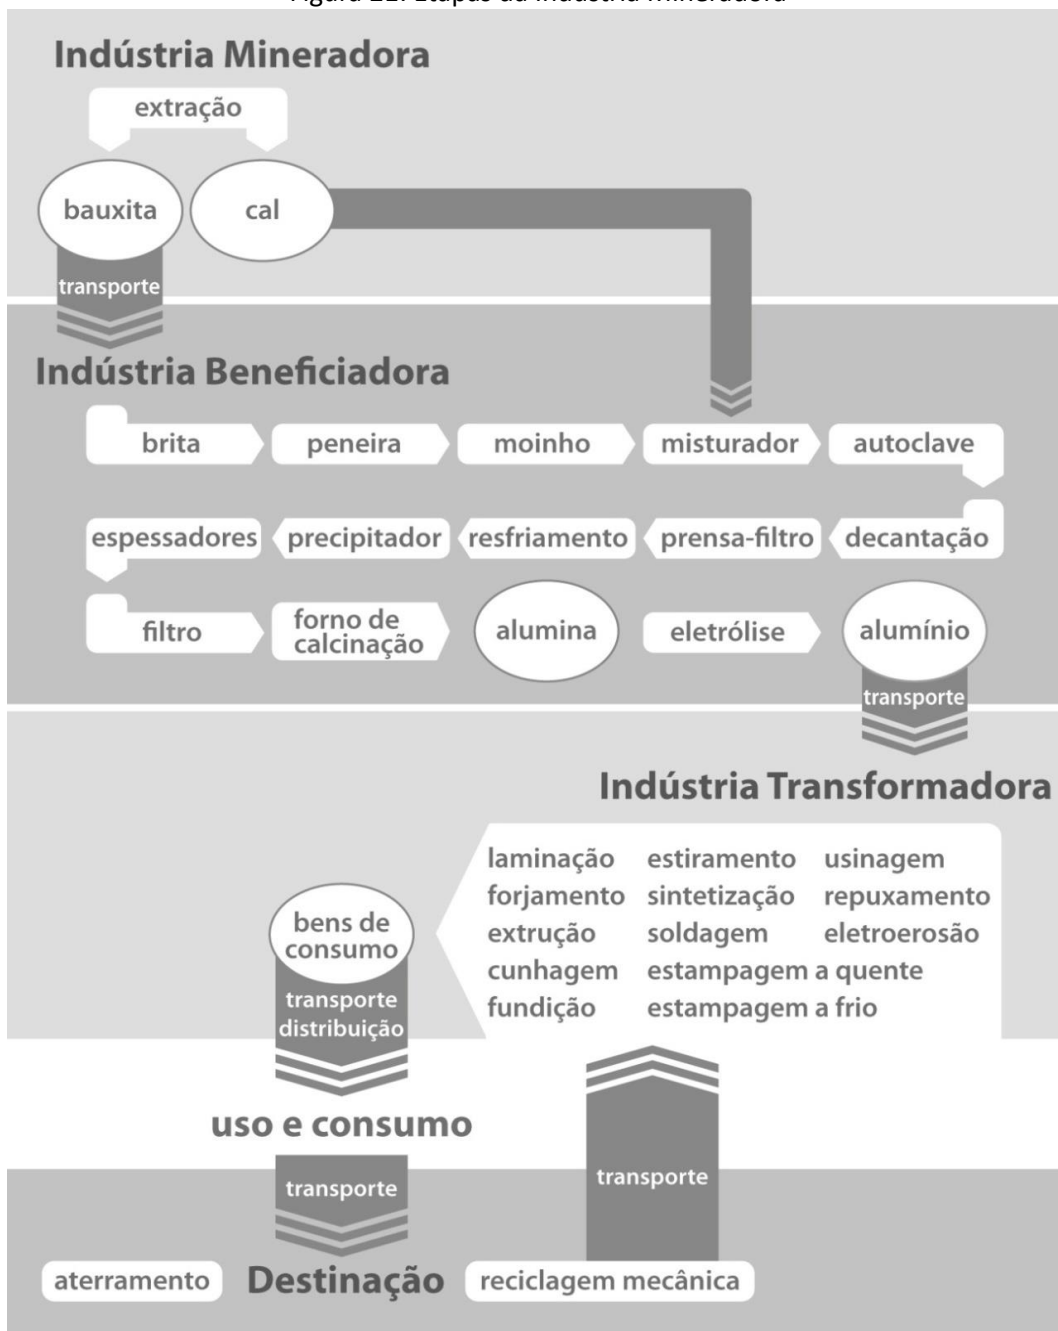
Figura 11. Etapas da indústria mineradora

Indústria Mineradora

extração

bauxita

cal

transporte

Indústria Beneficiadora

brita

peneira

moinho

misturador

autoclave

espessadores

precipitador

resfriamento

prensa-filtro

decantação

filtro

forno de calcinação

alumina

eletrólise

alumínio

transporte

Indústria Transformadora

| laminação | estiramento | usinagem |
|---|---|---|
| forjamento | sintetização | repuxamento |
| extrução | soldagem | eletroerosão |
| cunhagem | estampagem a quente | |
| fundição | estampagem a frio | |

bens de consumo

transporte distribuição

uso e consumo

transporte

transporte

aterramento

Destinação

reciclagem mecânica